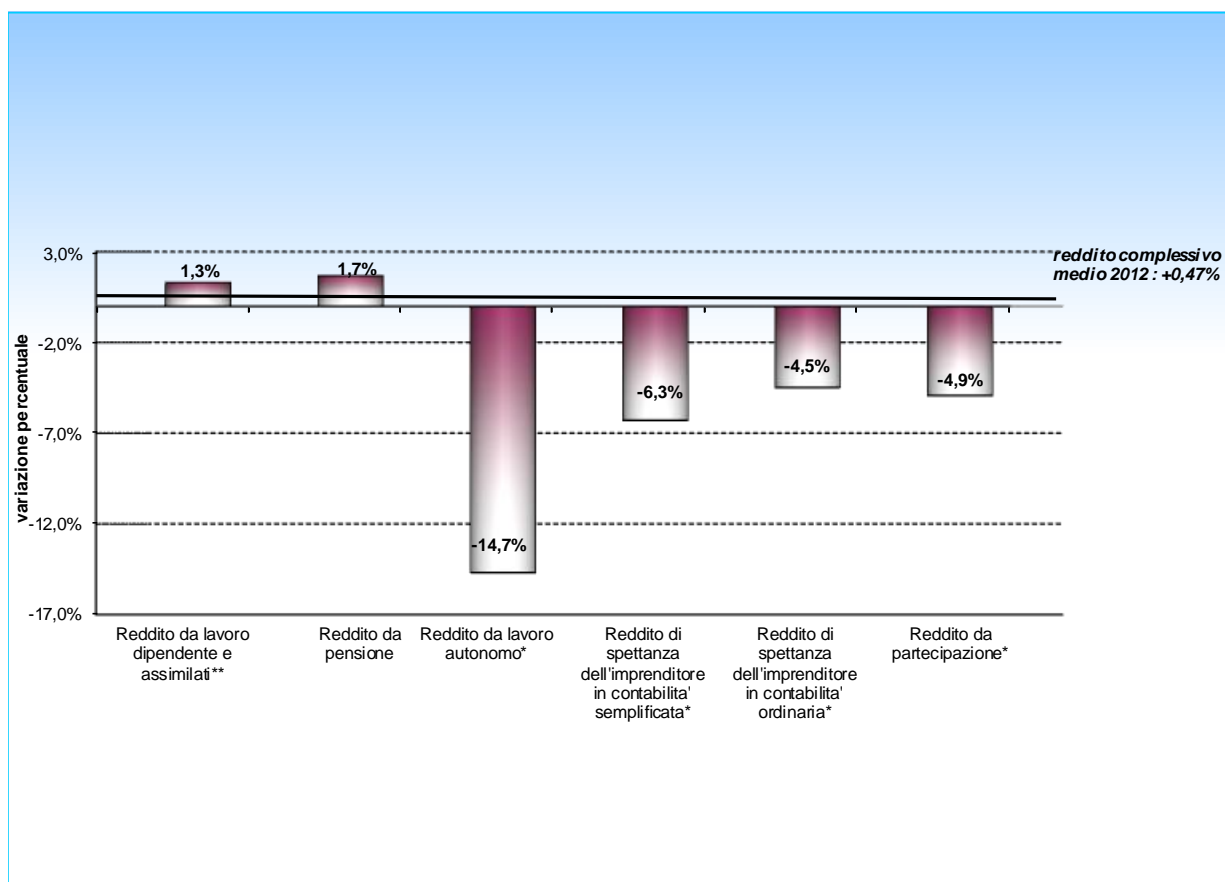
reddito complessivo medio 2012 : +0,47%

variazione percentuale

3,0%
-2,0%
-7,0%
-12,0%
-17,0%

1,3%
1,7%
-14,7%
-6,3%
-4,5%
-4,9%

Reddito da lavoro dipendente e assimilati**

Reddito da pensione

Reddito da lavoro autonomo*

Reddito di spettanza dell'imprenditore in contabilita' semplificata*

Reddito di spettanza dell'imprenditore in contabilita' ordinaria*

Reddito da partecipazione*